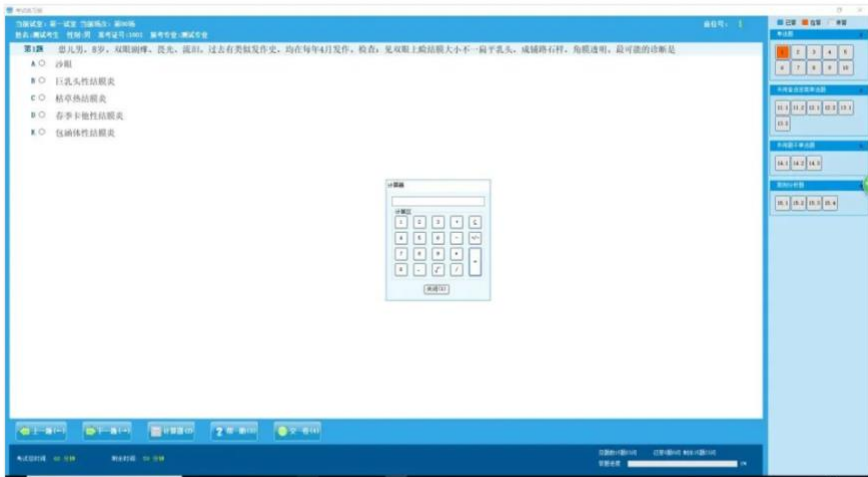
考试练习版

当前试室：第一试室 当前场次：第00场

姓名：测试考生 性别：男 准考证号：1001 报考专业：测试专业

座位号： 1

第1题 患儿男，8岁，双眼刺痒、畏光、流泪，过去有类似发作史，均在每年4月发作，检查：见双眼上睑结膜大小不一扁平乳头，成铺路石样，角膜透明，最可能的诊断是

A ○ 沙眼

B ○ 巨乳头性结膜炎

C ○ 枯草热结膜炎

D ○ 春季卡他性结膜炎

E ○ 包涵体性结膜炎

计算器

计算区

| 1 | 2 | 3 | + | C |
|---|---|---|---|---|
| 4 | 5 | 6 | - | +/- |
| 7 | 8 | 9 | * | = |
| 0 | . | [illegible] | / | |

关闭(X)

上一题 下一题 计算器 帮助 交卷

考试总时间 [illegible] 分钟 剩余时间 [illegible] 分钟

已答 待复 未答

单选题

| 1 | 2 | 3 | 4 | 5 |
|---|---|---|---|---|
| 6 | 7 | 8 | 9 | 10 |

共用备选答案单选题

| 11.1 | 11.2 | 12.1 | 12.2 | 13.1 |
|---|---|---|---|---|
| 13.2 | | | | |

共用题干单选题

| 14.1 | 14.2 | 14.3 |
|---|---|---|

案例分析题

| 15.1 | 15.2 | 15.3 | 15.4 |
|---|---|---|---|

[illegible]